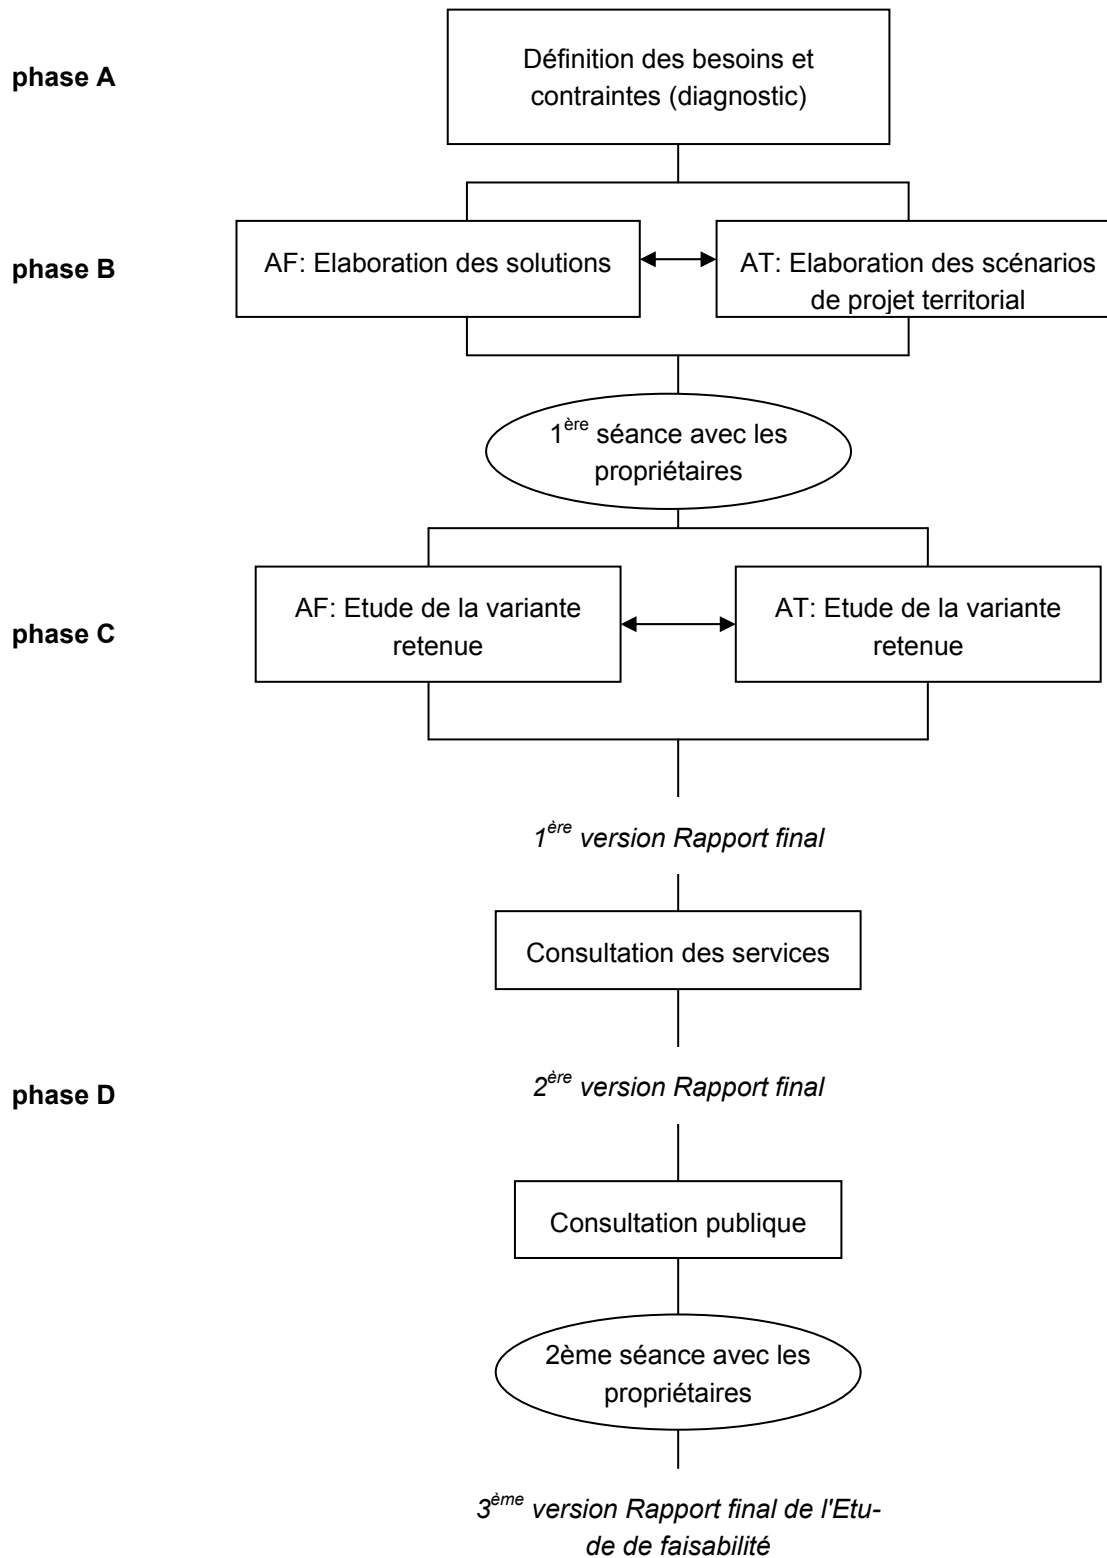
phase A

Définition des besoins et contraintes (diagnostic)

phase B

AF: Elaboration des solutions

AT: Elaboration des scénarios de projet territorial

1$^{ère}$ séance avec les propriétaires

phase C

AF: Etude de la variante retenue

AT: Etude de la variante retenue

*1$^{ère}$ version Rapport final*

Consultation des services

phase D

*2$^{ère}$ version Rapport final*

Consultation publique

2ème séance avec les propriétaires

*3$^{ème}$ version Rapport final de l'Etude de faisabilité*